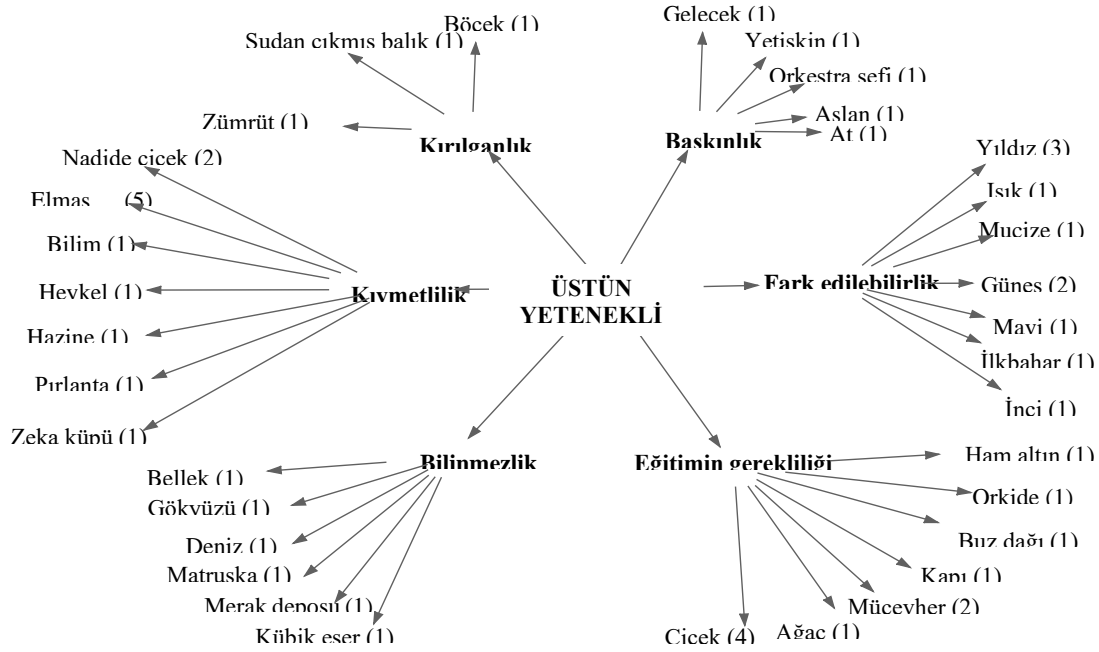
ÜSTÜN YETENEKLİ

Kırılganlık
Böcek (1)
Sudan cıkmıs balık (1)
Zümrüt (1)

Baskınlık
Gelecek (1)
Yetiskin (1)
Orkestra sefi (1)
Aslan (1)
At (1)

Kıymetlilik
Nadide cicek (2)
Elmas (5)
Bilim (1)
Heykel (1)
Hazine (1)
Pırlanta (1)
Zeka küpü (1)

Fark edilebilirlik
Yıldız (3)
Isık (1)
Mucize (1)
Günes (2)
Mavi (1)
İlkbahar (1)
İnci (1)

Bilinmezlik
Bellek (1)
Gökyüzü (1)
Deniz (1)
Matruska (1)
Merak deposu (1)
Kübik eser (1)

Eğitimin gerekliliği
Ham altın (1)
Orkide (1)
Buz dağı (1)
Kapı (1)
Mücevher (2)
Ağac (1)
Cicek (4)